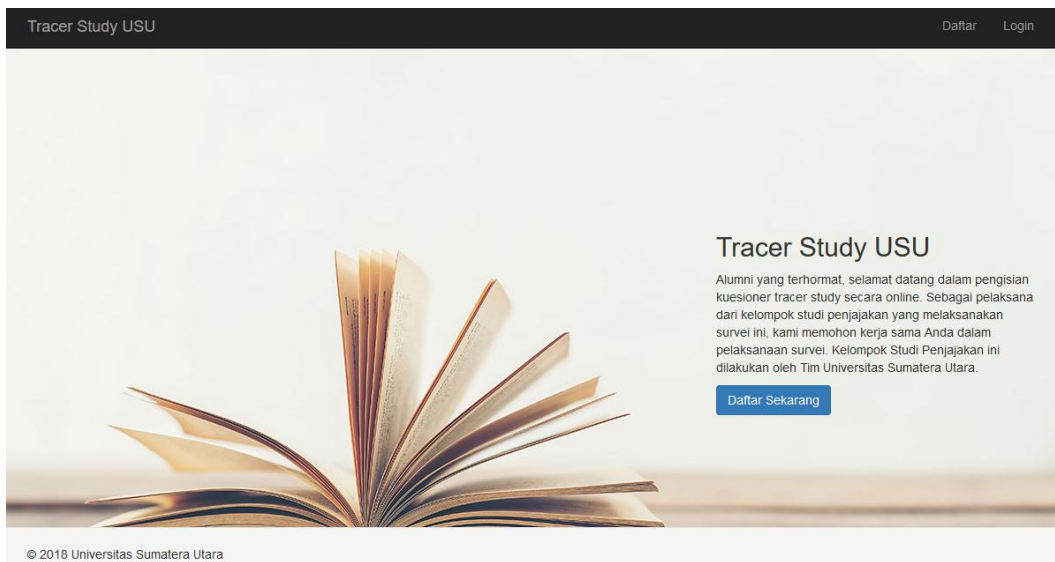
Tracer Study USU

Daftar Login

Tracer Study USU

Alumni yang terhormat, selamat datang dalam pengisian kuesioner tracer study secara online. Sebagai pelaksana dari kelompok studi penjajakan yang melaksanakan survei ini, kami memohon kerja sama Anda dalam pelaksanaan survei. Kelompok Studi Penjajakan ini dilakukan oleh Tim Universitas Sumatera Utara.

Daftar Sekarang

© 2018 Universitas Sumatera Utara